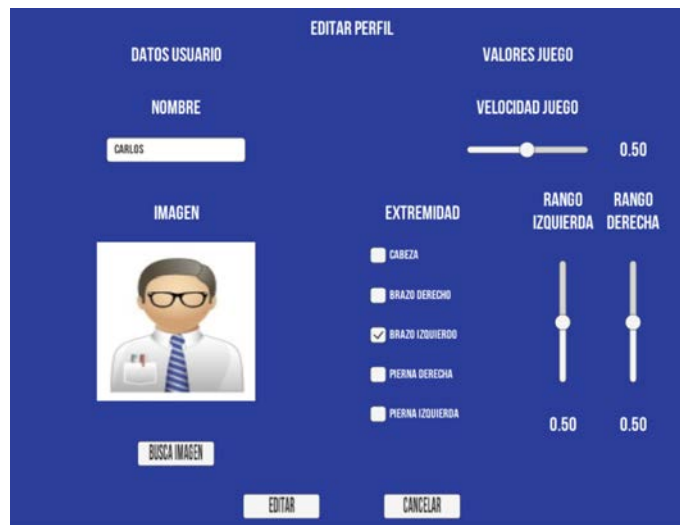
EDITAR PERFIL

DATOS USUARIO

VALORES JUEGO

NOMBRE

VELOCIDAD JUEGO

CARLOS

0.50

IMAGEN

EXTREMIDAD

RANGO IZQUIERDA

RANGO DERECHA

CABEZA

BRAZO DERECHO

BRAZO IZQUIERDO

PIERNA DERECHA

PIERNA IZQUIERDA

0.50

0.50

BUSCA IMAGEN

EDITAR

CANCELAR